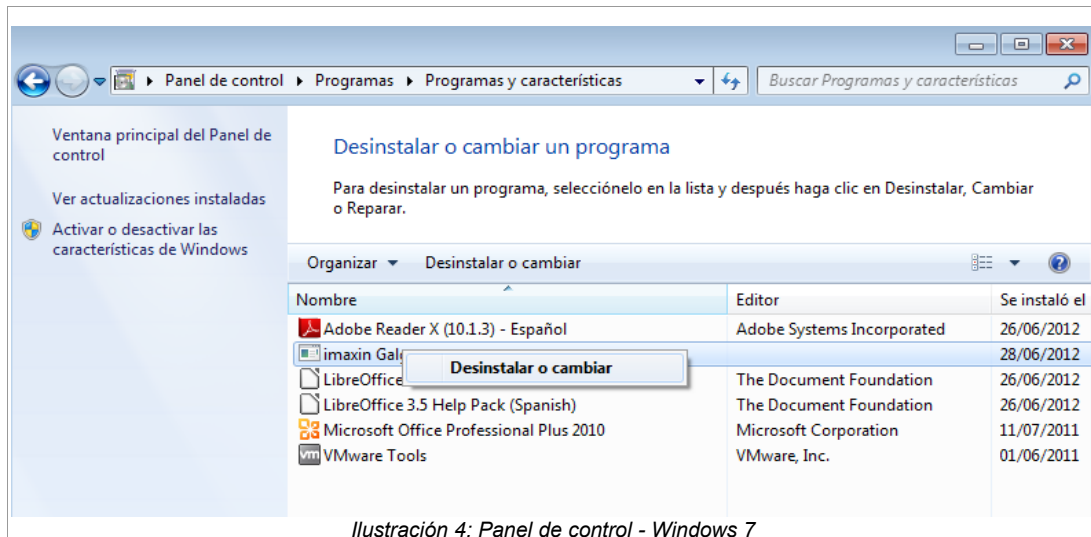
Panel de control ▸ Programas ▸ Programas y características

Buscar Programas y características

Ventana principal del Panel de control

Ver actualizaciones instaladas

Activar o desactivar las características de Windows

Desinstalar o cambiar un programa

Para desinstalar un programa, selecciónelo en la lista y después haga clic en Desinstalar, Cambiar o Reparar.

Organizar ▾ Desinstalar o cambiar

| Nombre | Editor | Se instaló el |
|---|---|---|
| Adobe Reader X (10.1.3) - Español | Adobe Systems Incorporated | 26/06/2012 |
| imaxin Gal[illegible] | | 28/06/2012 |
| LibreOffice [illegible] | The Document Foundation | 26/06/2012 |
| LibreOffice 3.5 Help Pack (Spanish) | The Document Foundation | 26/06/2012 |
| Microsoft Office Professional Plus 2010 | Microsoft Corporation | 11/07/2011 |
| VMware Tools | VMware, Inc. | 01/06/2011 |

Desinstalar o cambiar

Ilustración 4: Panel de control - Windows 7